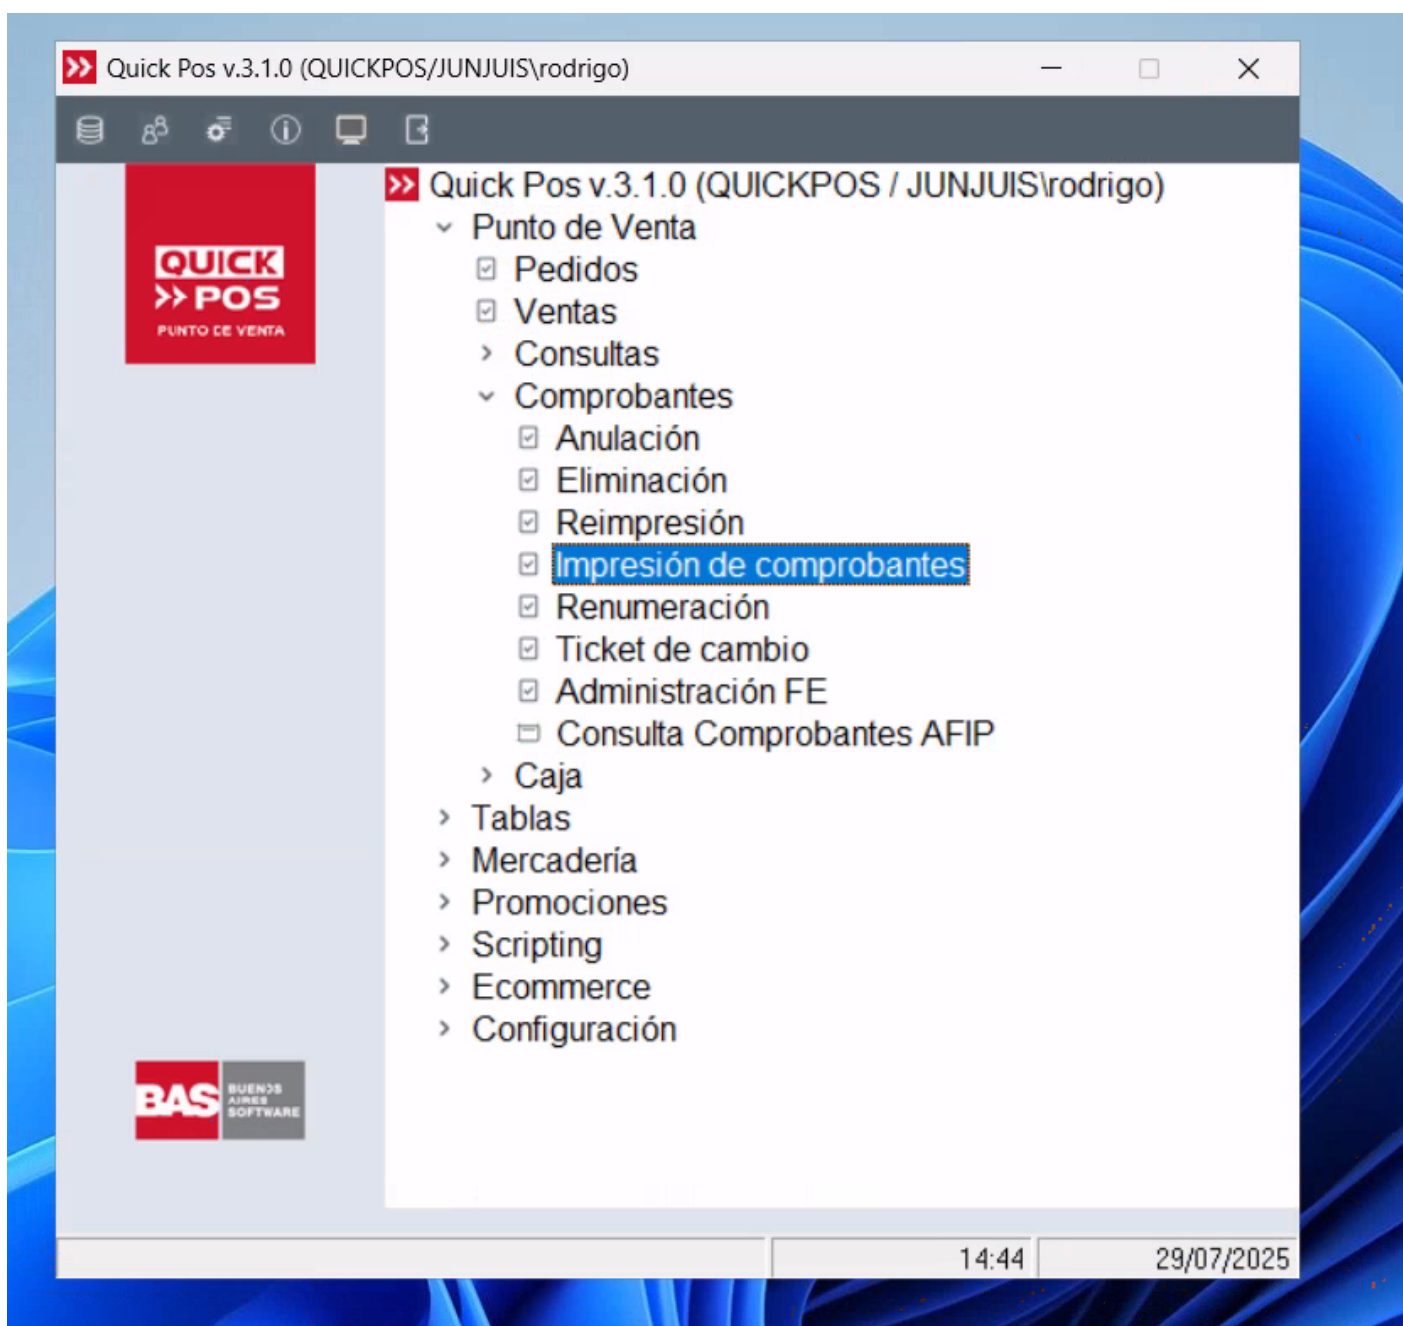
Quick Pos v.3.1.0 (QUICKPOS/JUNJUIS\rodrigo)

QUICK POS PUNTO DE VENTA

Quick Pos v.3.1.0 (QUICKPOS / JUNJUIS\rodrigo)
Punto de Venta
Pedidos
Ventas
Consultas
Comprobantes
Anulación
Eliminación
Reimpresión
Impresión de comprobantes
Renumeración
Ticket de cambio
Administración FE
Consulta Comprobantes AFIP
Caja
Tablas
Mercadería
Promociones
Scripting
Ecommerce
Configuración

BAS BUENOS AIRES SOFTWARE

14:44
29/07/2025